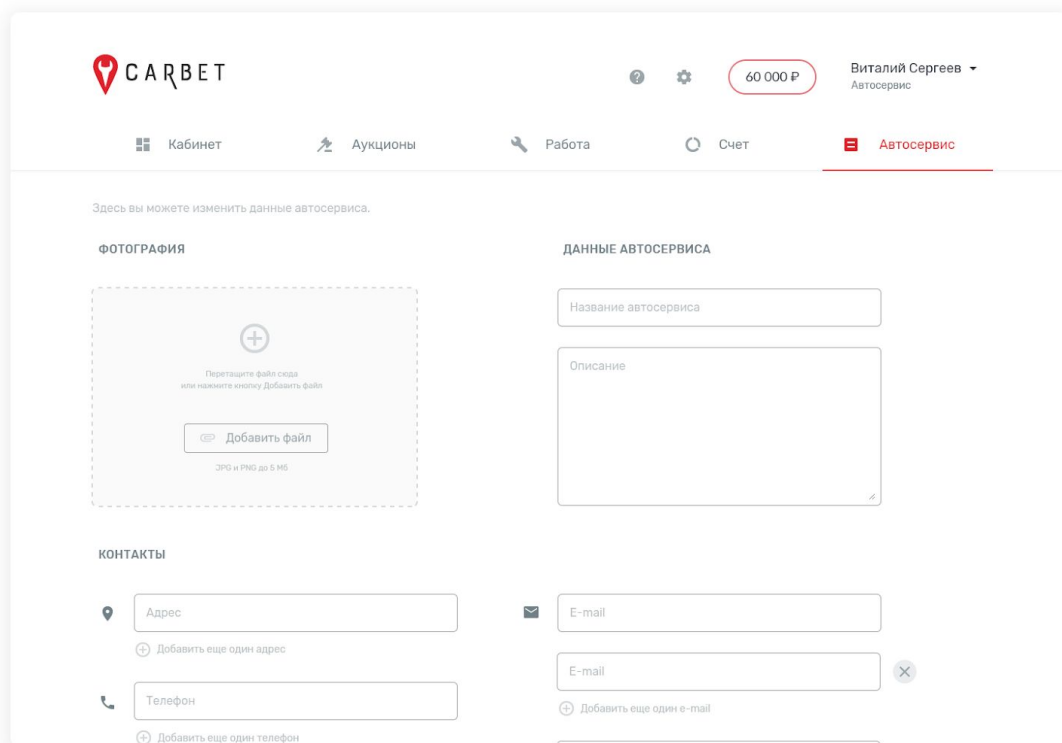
CARBET

60 000 ₽

Виталий Сергеев
Автосервис

Кабинет
Аукционы
Работа
Счет
Автосервис

Здесь вы можете изменить данные автосервиса.

ФОТОГРАФИЯ

Перетащите файл сюда
или нажмите кнопку Добавить файл

Добавить файл

JPG и PNG до 5 Мб

ДАННЫЕ АВТОСЕРВИСА

Название автосервиса

Описание

КОНТАКТЫ

Адрес

Добавить еще один адрес

Телефон

Добавить еще один телефон

E-mail

E-mail

Добавить еще один e-mail